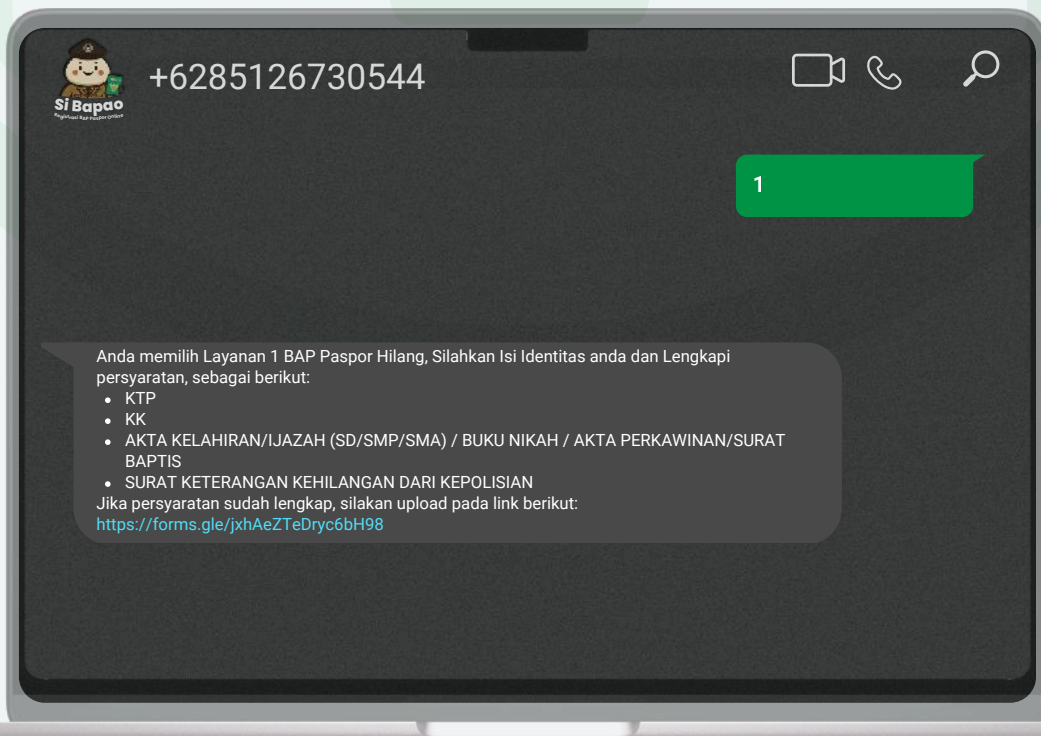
Si Bapao
Registrasi BAP Paspor Online

+6285126730544

1

Anda memilih Layanan 1 BAP Paspor Hilang, Silahkan Isi Identitas anda dan Lengkapi persyaratan, sebagai berikut:
- KTP
- KK
- AKTA KELAHIRAN/IJAZAH (SD/SMP/SMA) / BUKU NIKAH / AKTA PERKAWINAN/SURAT BAPTIS
- SURAT KETERANGAN KEHILANGAN DARI KEPOLISIAN

Jika persyaratan sudah lengkap, silakan upload pada link berikut:
https://forms.gle/jxhAeZTeDryc6bH98